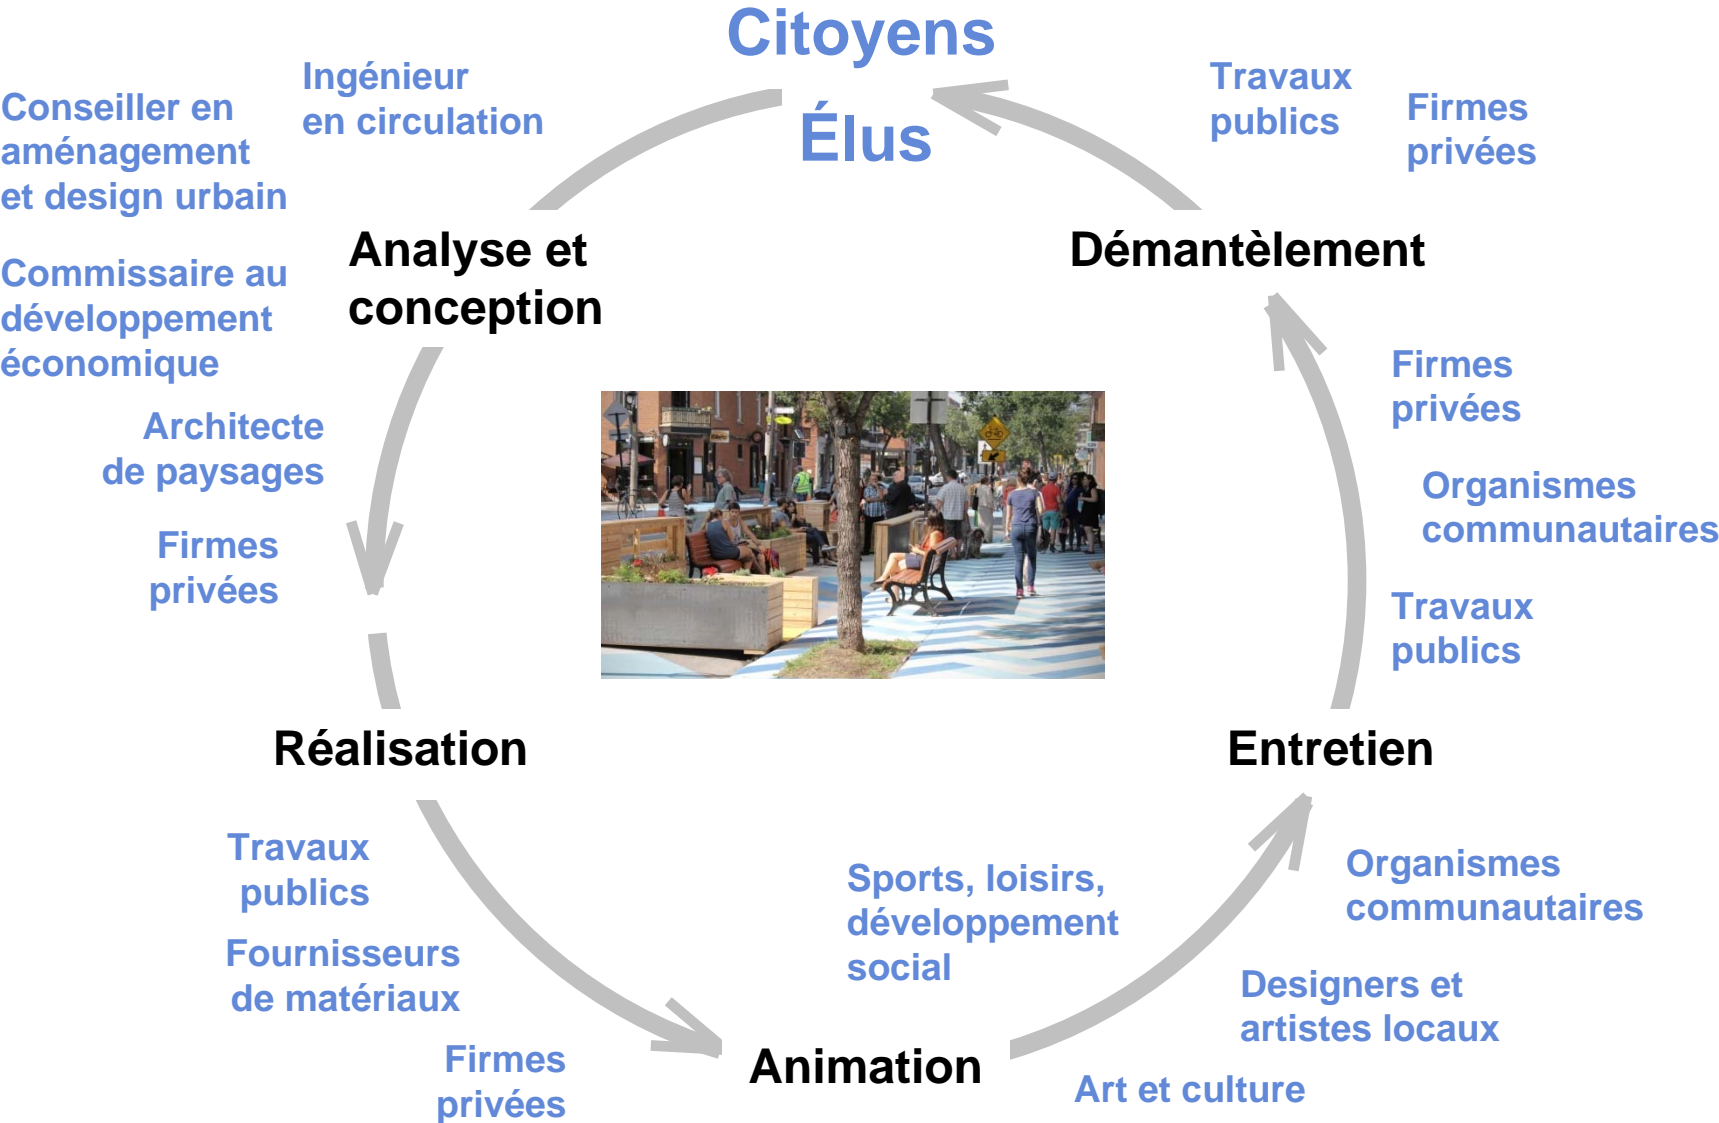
Citoyens

Élus

Conseiller en aménagement et design urbain

Ingénieur en circulation

Travaux publics

Firmes privées

Analyse et conception

Démantèlement

Commissaire au développement économique

Architecte de paysages

Firmes privées

Firmes privées

Organismes communautaires

Travaux publics

Réalisation

Entretien

Travaux publics

Fournisseurs de matériaux

Firmes privées

Sports, loisirs, développement social

Organismes communautaires

Designers et artistes locaux

Animation

Art et culture